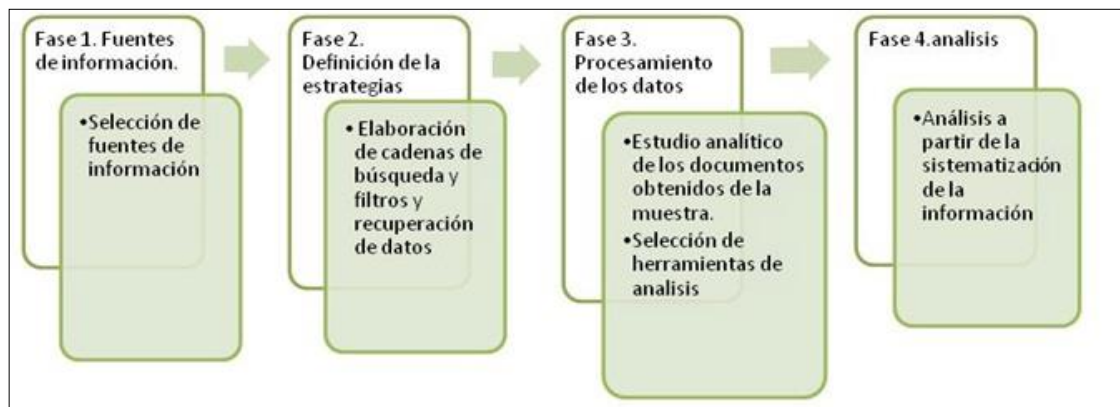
Fase 1. Fuentes de información.

•Selección de fuentes de información

Fase 2. Definición de la estrategias

• Elaboración de cadenas de búsqueda y filtros y recuperación de datos

Fase 3. Procesamiento de los datos

•Estudio analítico de los documentos obtenidos de la muestra.
•Selección de herramientas de analisis

Fase 4.analisis

•Análisis a partir de la sistematización de la información